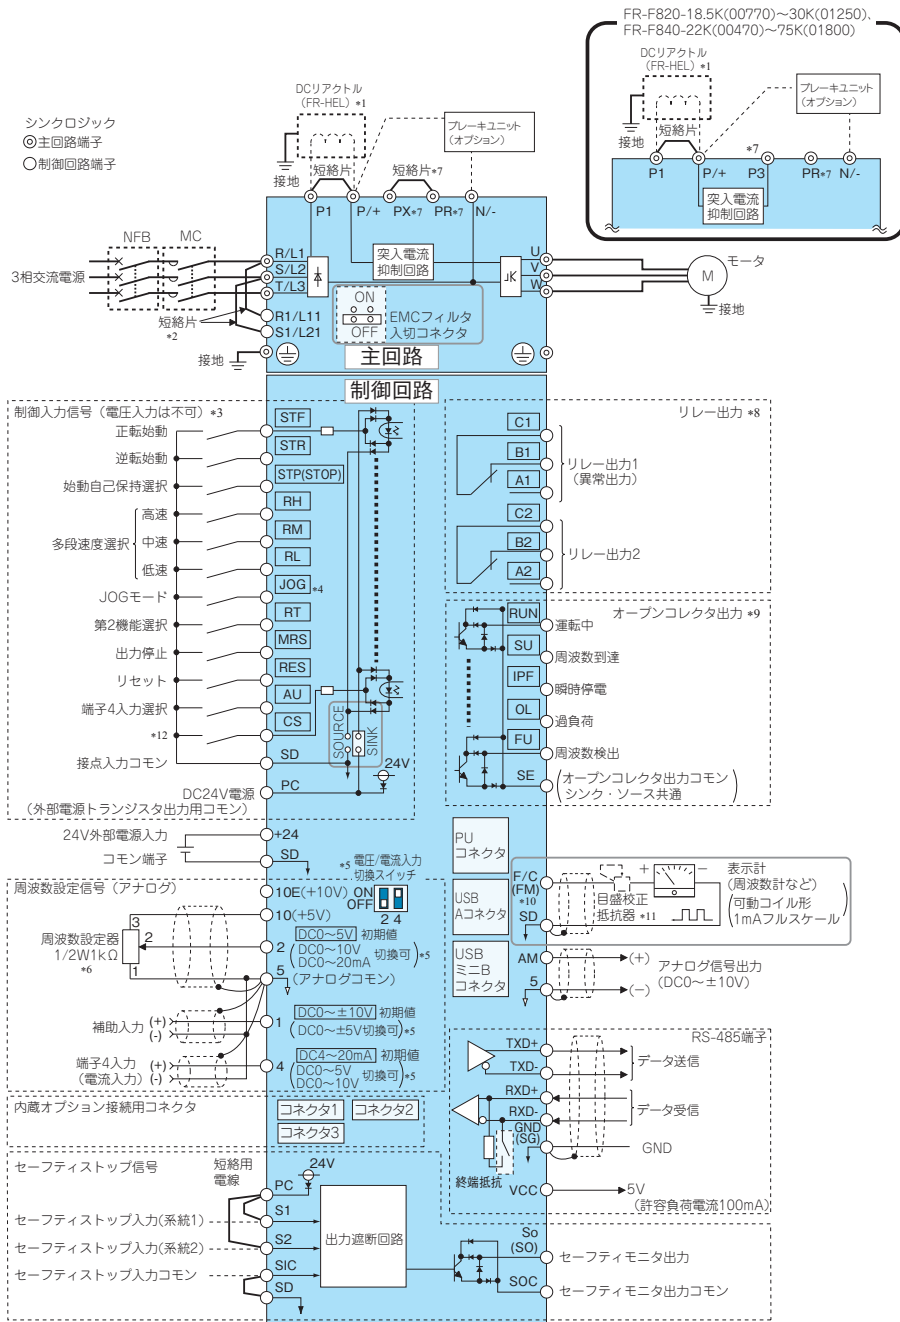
FR-F820-18.5K(00770)～30K(01250)、FR-F840-22K(00470)～75K(01800)

DCリアクトル (FR-HEL) *1

ブレーキユニット (オプション)

接地 短絡片

P1 P/+ *7 P3 PR*7 N/-

突入電流抑制回路

シンクロジック
◎主回路端子
○制御回路端子

DCリアクトル (FR-HEL) *1

ブレーキユニット (オプション)

接地 短絡片 短絡片*7

P1 P/+ PX*7 PR*7 N/-

NFB MC

3相交流電源

R/L1
S/L2
T/L3

突入電流抑制回路

U
V
W

M モータ

接地

R1/L11
S1/L21
短絡片 *2

ON OFF EMCフィルタ入切コネクタ

接地

主回路

制御回路

制御入力信号（電圧入力は不可）*3

正転始動 STF
逆転始動 STR
始動自己保持選択 STP(STOP)
高速 RH
多段速度選択 中速 RM
低速 RL
JOGモード JOG *4
第2機能選択 RT
出力停止 MRS
リセット RES
端子4入力選択 AU
CS
*12
接点入力コモン SD

SOURCE SINK

24V

DC24V電源 (外部電源トランジスタ出力用コモン) PC

リレー出力 *8

C1
B1
A1 リレー出力1 (異常出力)
C2
B2
A2 リレー出力2

オープンコレクタ出力 *9

RUN 運転中
SU 周波数到達
IPF 瞬時停電
OL 過負荷
FU 周波数検出
SE (オープンコレクタ出力コモン シンク・ソース共通)

24V外部電源入力 +24
コモン端子 SD

PU コネクタ

*5 電圧/電流入力切換スイッチ

周波数設定信号（アナログ）

10E(+10V) ON OFF 2 4
10(+5V)

3
2
1
周波数設定器 1/2W1kΩ *6

2 DC0～5V 初期値 (DC0～10V DC0～20mA 切換可) *5
5 (アナログコモン)

補助入力 (+) (-) 1 DC0～±10V 初期値 (DC0～±5V切換可) *5

端子4入力 (電流入力) (+) (-) 4 DC4～20mA 初期値 (DC0～5V DC0～10V 切換可) *5

USB Aコネクタ

USB ミニB コネクタ

F/C (FM) *10
SD

目盛校正抵抗器 *11

表示計 (周波数計など) (可動コイル形 1mAフルスケール)

AM (+) アナログ信号出力
5 (-) (DC0～±10V)

RS-485端子

TXD+
TXD- データ送信
RXD+
RXD- データ受信
GND (SG) GND

終端抵抗 VCC 5V (許容負荷電流100mA)

内蔵オプション接続用コネクタ

コネクタ1 コネクタ2
コネクタ3

セーフティストップ信号

短絡用電線

24V

PC
セーフティストップ入力(系統1) S1
セーフティストップ入力(系統2) S2
セーフティストップ入力コモン SIC
SD

出力遮断回路

So (SO) セーフティモニタ出力
SOC セーフティモニタ出力コモン